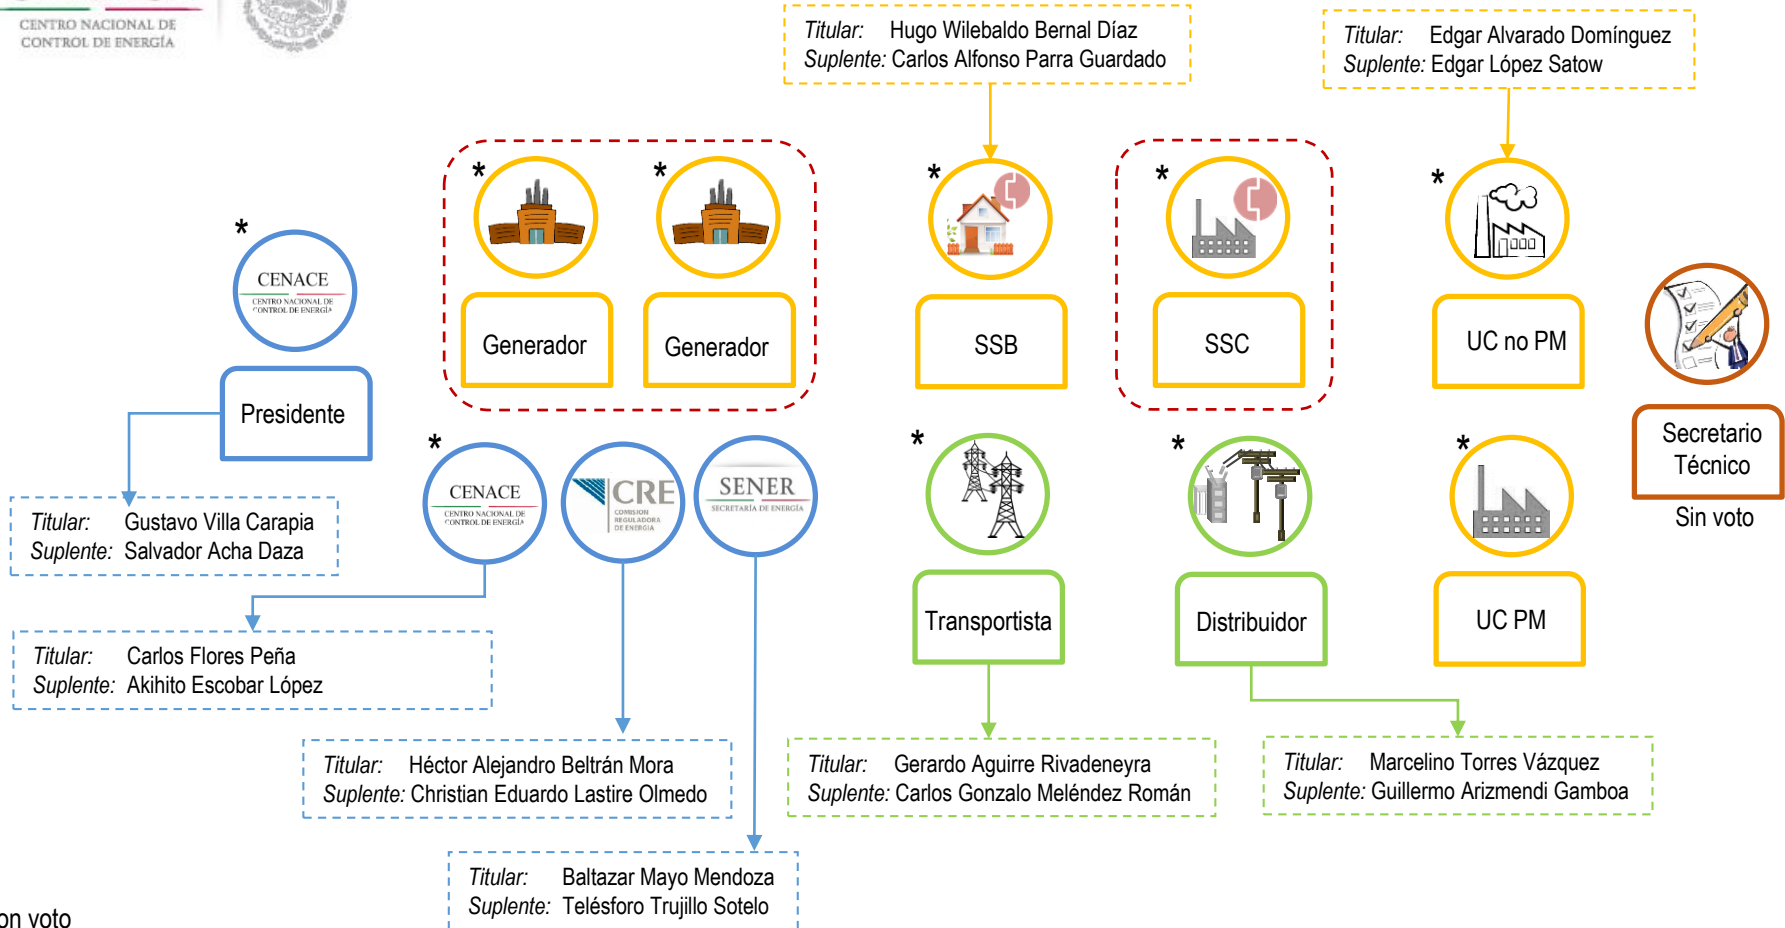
CENTRO NACIONAL DE CONTROL DE ENERGÍA

Titular: Hugo Wilebaldo Bernal Díaz
Suplente: Carlos Alfonso Parra Guardado

Titular: Edgar Alvarado Domínguez
Suplente: Edgar López Satow

*

CENACE
CENTRO NACIONAL DE CONTROL DE ENERGÍA

Presidente

Titular: Gustavo Villa Carapia
Suplente: Salvador Acha Daza

*
Generador

*
Generador

*
SSB

*
SSC

*
UC no PM

Secretario Técnico
Sin voto

*
CENACE
CENTRO NACIONAL DE CONTROL DE ENERGÍA

CRE
COMISIÓN REGULADORA DE ENERGÍA

SENER
SECRETARÍA DE ENERGÍA

Titular: Carlos Flores Peña
Suplente: Akihito Escobar López

*
Transportista

*
Distribuidor

*
UC PM

Titular: Héctor Alejandro Beltrán Mora
Suplente: Christian Eduardo Lastire Olmedo

Titular: Gerardo Aguirre Rivadeneyra
Suplente: Carlos Gonzalo Meléndez Román

Titular: Marcelino Torres Vázquez
Suplente: Guillermo Arizmendi Gamboa

Titular: Baltazar Mayo Mendoza
Suplente: Telésforo Trujillo Sotelo

on voto